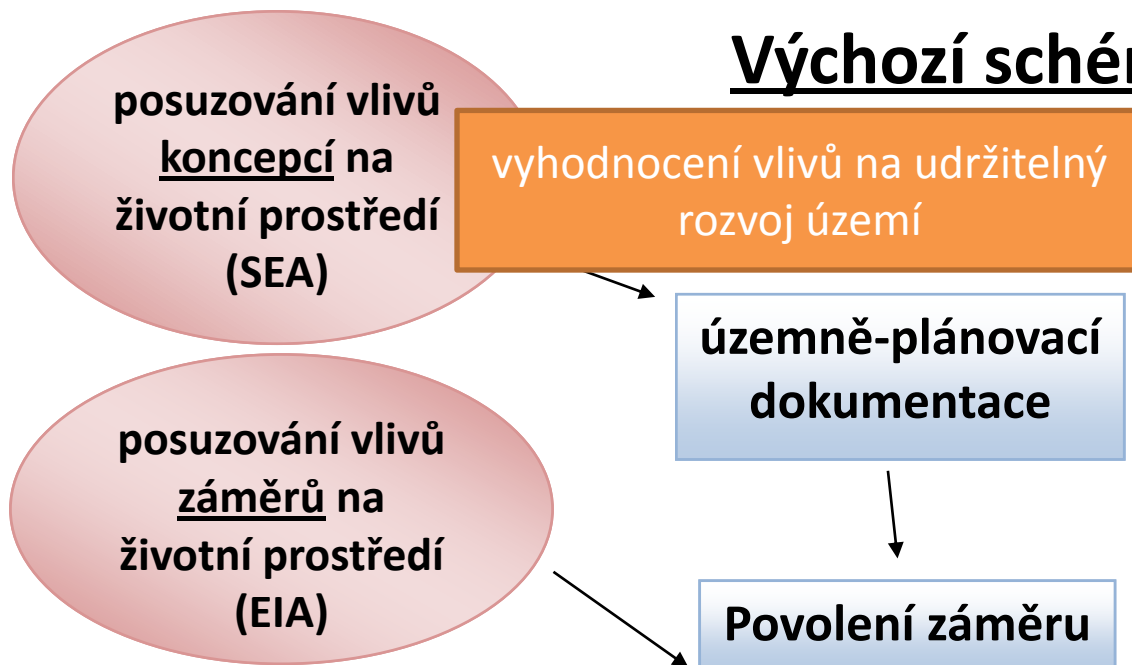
Výchozí schém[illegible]

posuzování vlivů koncepcí na životní prostředí (SEA)

vyhodnocení vlivů na udržitelný rozvoj území

územně-plánovací dokumentace

posuzování vlivů záměrů na životní prostředí (EIA)

Povolení záměru